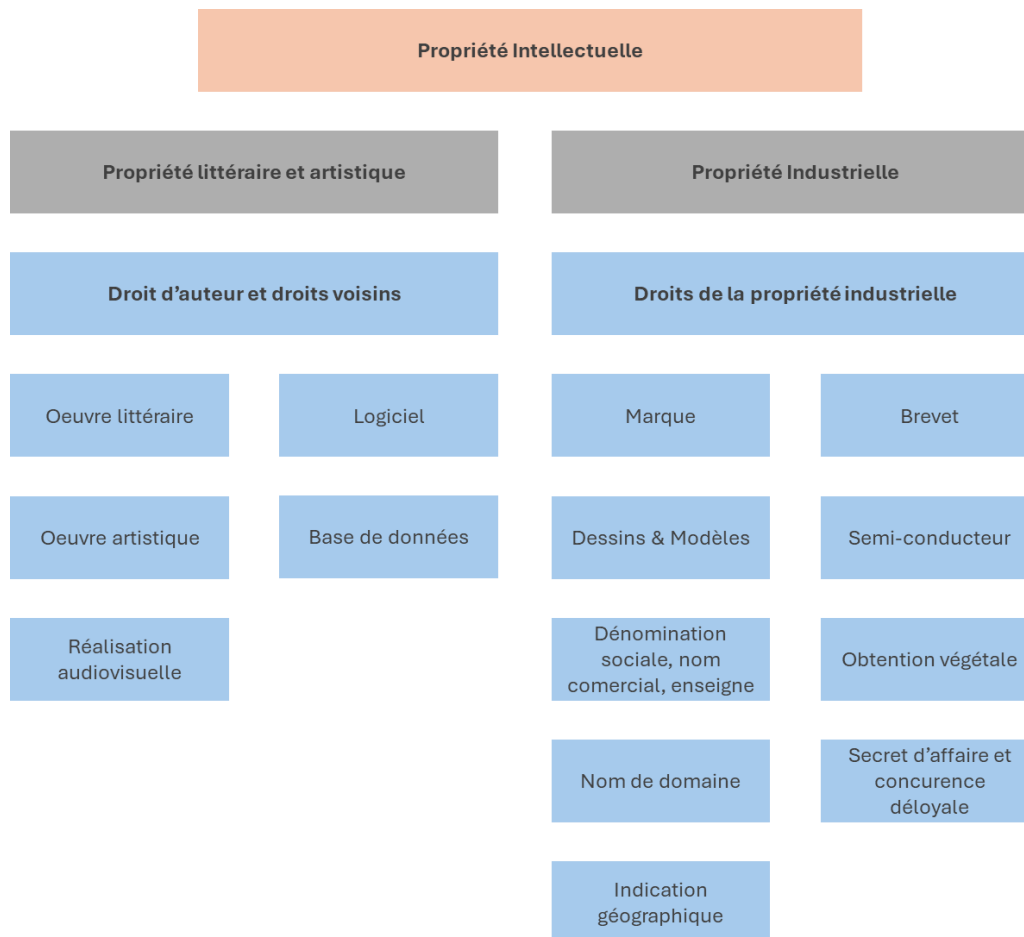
Propriété Intellectuelle

Propriété littéraire et artistique

Droit d’auteur et droits voisins

Oeuvre littéraire

Logiciel

Oeuvre artistique

Base de données

Réalisation audiovisuelle

Propriété Industrielle

Droits de la propriété industrielle

Marque

Brevet

Dessins & Modèles

Semi-conducteur

Dénomination sociale, nom comercial, enseigne

Obtention végétale

Nom de domaine

Secret d’affaire et concurence déloyale

Indication géographique